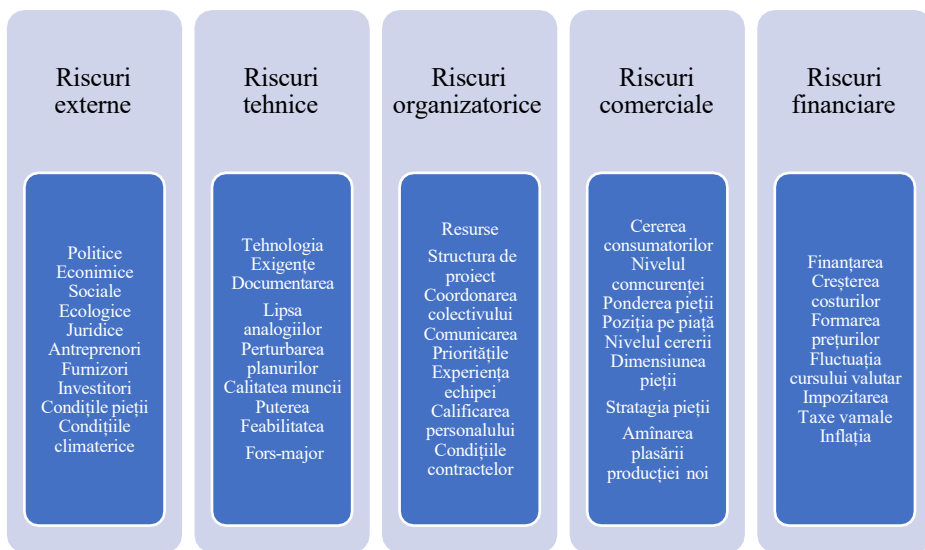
Riscuri externe

Politice
Econimice
Sociale
Ecologice
Juridice
Antreprenori
Furnizori
Investitori
Condițiile pieții
Condițiile climaterice

Riscuri tehnice

Tehnologia
Exigențe
Documentarea
Lipsa analogiilor
Perturbarea planurilor
Calitatea muncii
Puterea
Feabilitatea
Fors-major

Riscuri organizatorice

Resurse
Structura de proiect
Coordonarea colectivului
Comunicarea
Prioritățile
Experiența echipei
Calificarea personalului
Condițiile contractelor

Riscuri comerciale

Cererea consumatorilor
Nivelul conncurenței
Ponderea pieții
Poziția pe piață
Nivelul cererii
Dimensiunea pieții
Stratagia pieții
Amînarea plasării producției noi

Riscuri financiare

Finanțarea
Creșterea costurilor
Formarea prețurilor
Fluctuația cursului valutar
Impozitarea
Taxe vamale
Inflația